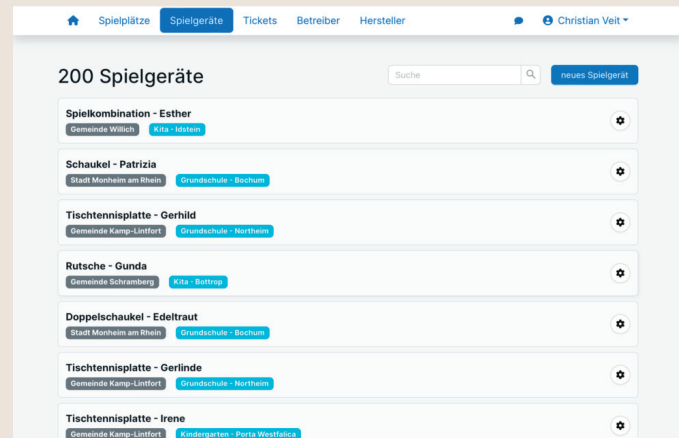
Spielplätze Spielgeräte Tickets Betreiber Hersteller Christian Veit

200 Spielgeräte

Suche

neues Spielgerät

Spielkombination - Esther
Gemeinde Willich Kita - Idstein

Schaukel - Patrizia
Stadt Monheim am Rhein Grundschule - Bochum

Tischtennisplatte - Gerhild
Gemeinde Kamp-Lintfort Grundschule - Northeim

Rutsche - Gunda
Gemeinde Schramberg Kita - Bottrop

Doppelschaukel - Edeltraut
Stadt Monheim am Rhein Grundschule - Bochum

Tischtennisplatte - Gerlinde
Gemeinde Kamp-Lintfort Grundschule - Northeim

Tischtennisplatte - Irene
Gemeinde Kamp-Lintfort Kindergarten - Porta Westfalica